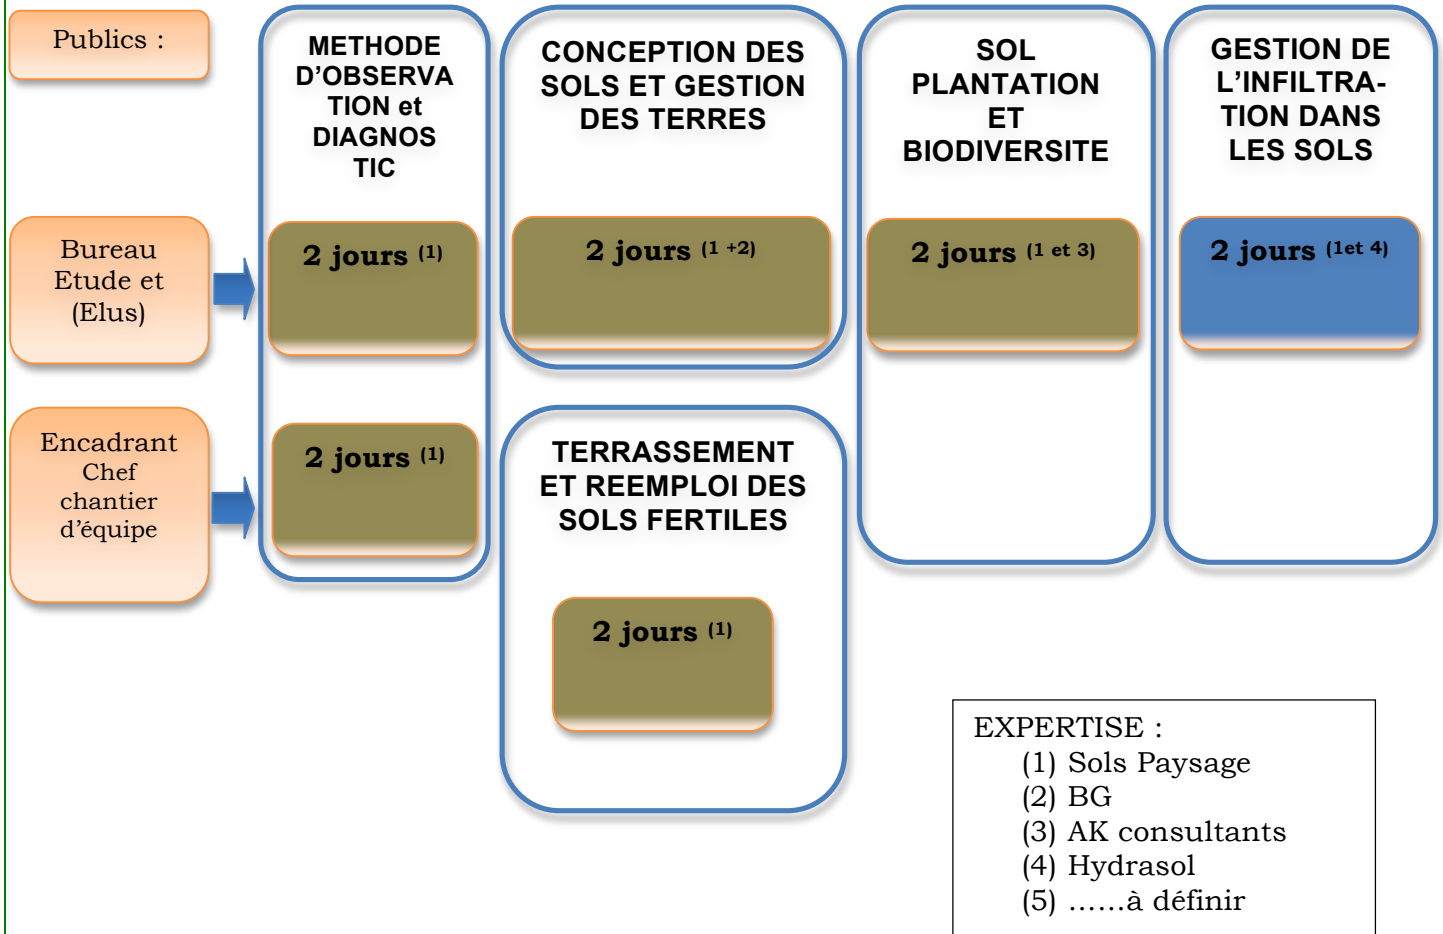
Publics :

Bureau Etude et (Elus)

Encadrant Chef chantier d'équipe

METHODE D'OBSERVATION et DIAGNOSTIC

2 jours $^{(1)}$

2 jours $^{(1)}$

CONCEPTION DES SOLS ET GESTION DES TERRES

2 jours $^{(1 +2)}$

TERRASSEMENT ET REEMPLOI DES SOLS FERTILES

2 jours $^{(1)}$

SOL PLANTATION ET BIODIVERSITE

2 jours $^{(1 \text{ et } 3)}$

GESTION DE L'INFILTRATION DANS LES SOLS

2 jours $^{(1\text{et } 4)}$

EXPERTISE :
(1) Sols Paysage
(2) BG
(3) AK consultants
(4) Hydrasol
(5) ……à définir